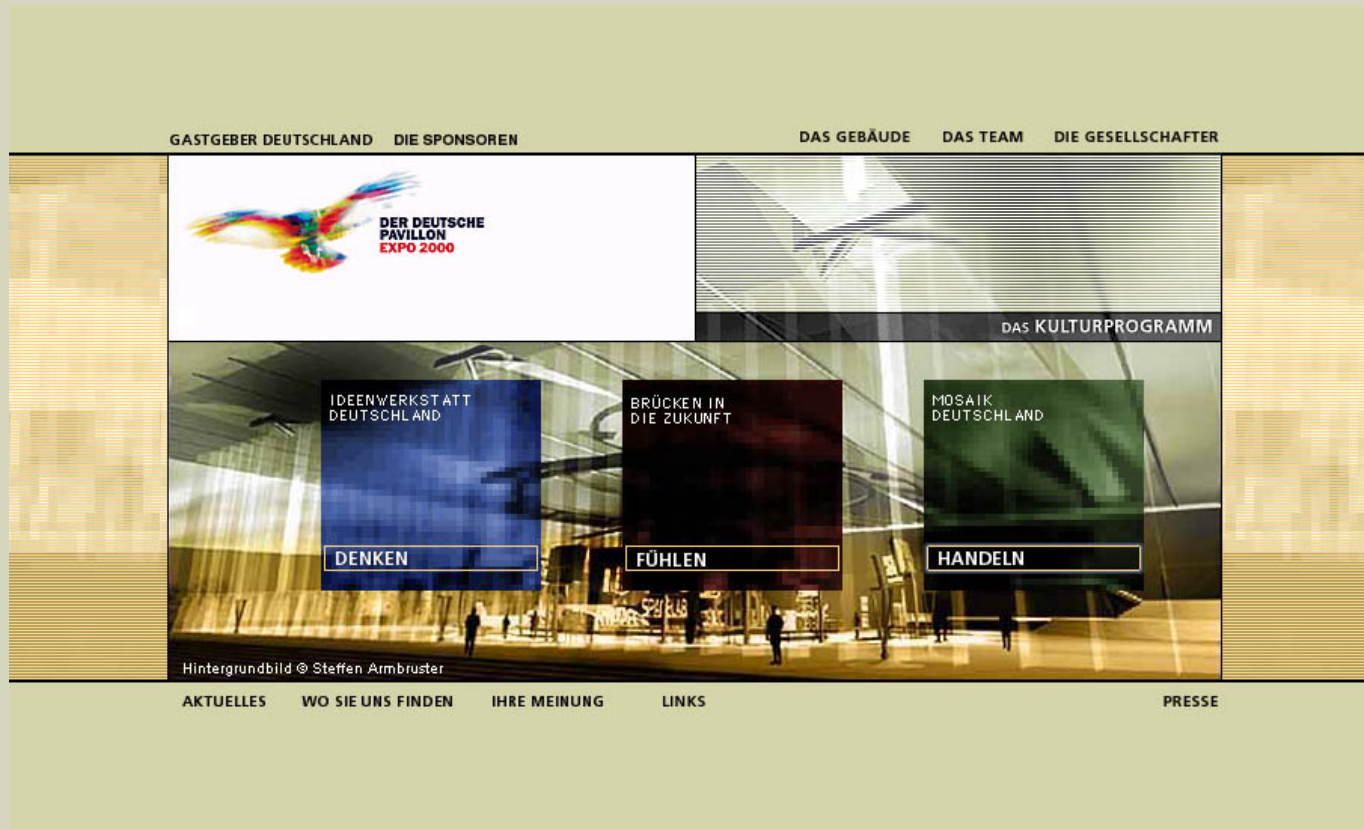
GASTGEBER DEUTSCHLAND DIE SPONSOREN

DAS GEBÄUDE DAS TEAM DIE GESELLSCHAFTER

DER DEUTSCHE PAVILLON EXPO 2000

DAS KULTURPROGRAMM

IDEENWERKSTATT DEUTSCHLAND

DENKEN

BRÜCKEN IN DIE ZUKUNFT

FÜHLEN

MOSAIK DEUTSCHLAND

HANDELN

Hintergrundbild © Steffen Armbruster

AKTUELLES WO SIE UNS FINDEN IHRE MEINUNG LINKS

PRESSE